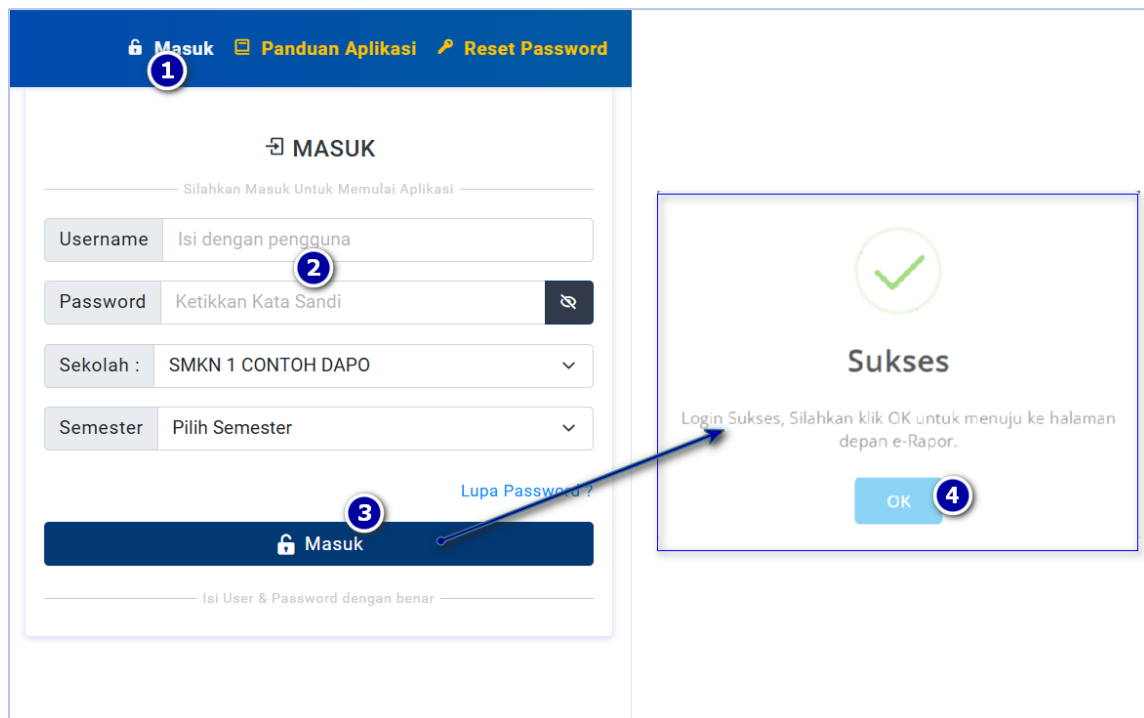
Masuk Panduan Aplikasi Reset Password
1

MASUK
Silahkan Masuk Untuk Memulai Aplikasi

Username Isi dengan pengguna
2
Password Ketikkan Kata Sandi

Sekolah : SMKN 1 CONTOH DAPO

Semester Pilih Semester

Lupa Password ?
3
Masuk

Isi User & Password dengan benar

Sukses

Login Sukses, Silahkan klik OK untuk menuju ke halaman depan e-Rapor.

OK
4